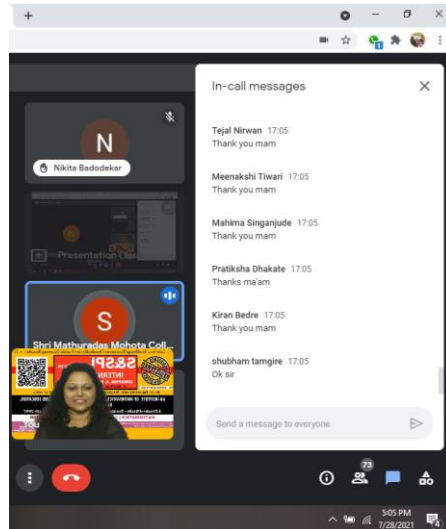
+

N

Nikita Badodekar

Presentation (Te

S

Shri Mathuradas Mohota Coll

In-call messages

Tejal Nirwan 17:05
Thank you mam

Meenakshi Tiwari 17:05
Thank you mam

Mahima Singanjude 17:05
Thank you mam

Pratiksha Dhakate 17:05
Thanks ma'am

Kiran Bedre 17:05
Thank you mam

shubham tamgire 17:05
Ok sir

Send a message to everyone

73

5:05 PM
7/28/2021